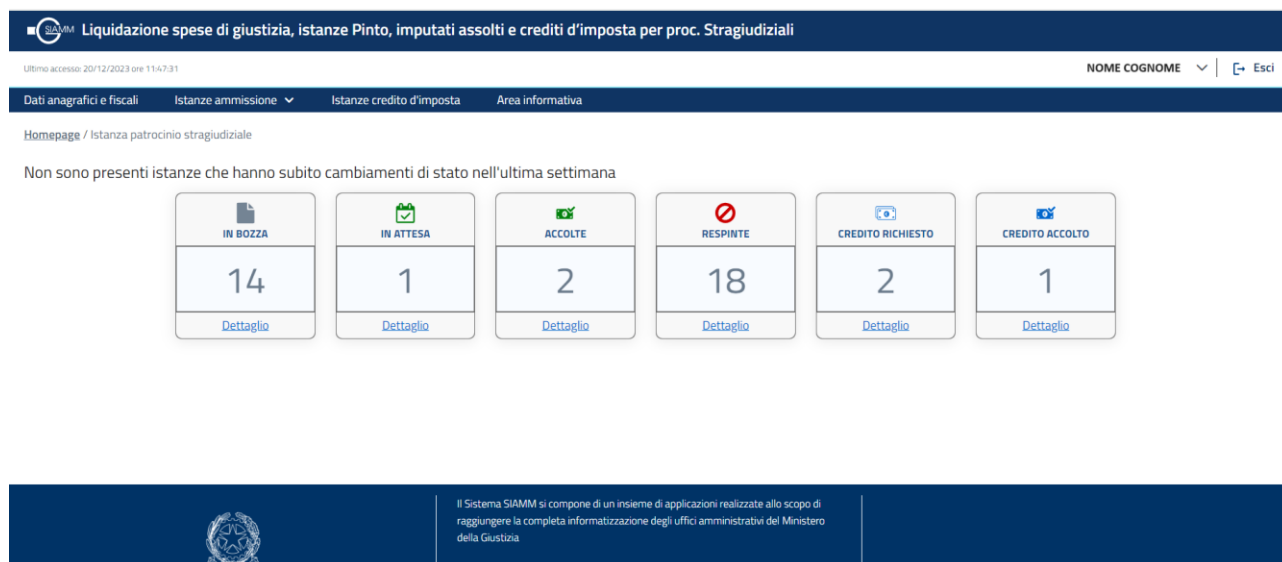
SIAMM Liquidazione spese di giustizia, istanze Pinto, imputati assolti e crediti d'imposta per proc. Stragiudiziali

Ultimo accesso: 20/12/2023 ore 11:47:31

NOME COGNOME

Esci

Dati anagrafici e fiscali
Istanze ammissione
Istanze credito d'imposta
Area informativa

Homepage / Istanza patrocinio stragiudiziale

Non sono presenti istanze che hanno subito cambiamenti di stato nell'ultima settimana

IN BOZZA
14
Dettaglio

IN ATTESA
1
Dettaglio

ACCOLTE
2
Dettaglio

RESPINTE
18
Dettaglio

CREDITO RICHIESTO
2
Dettaglio

CREDITO ACCOLTO
1
Dettaglio

Il Sistema SIAMM si compone di un insieme di applicazioni realizzate allo scopo di raggiungere la completa informatizzazione degli uffici amministrativi del Ministero della Giustizia